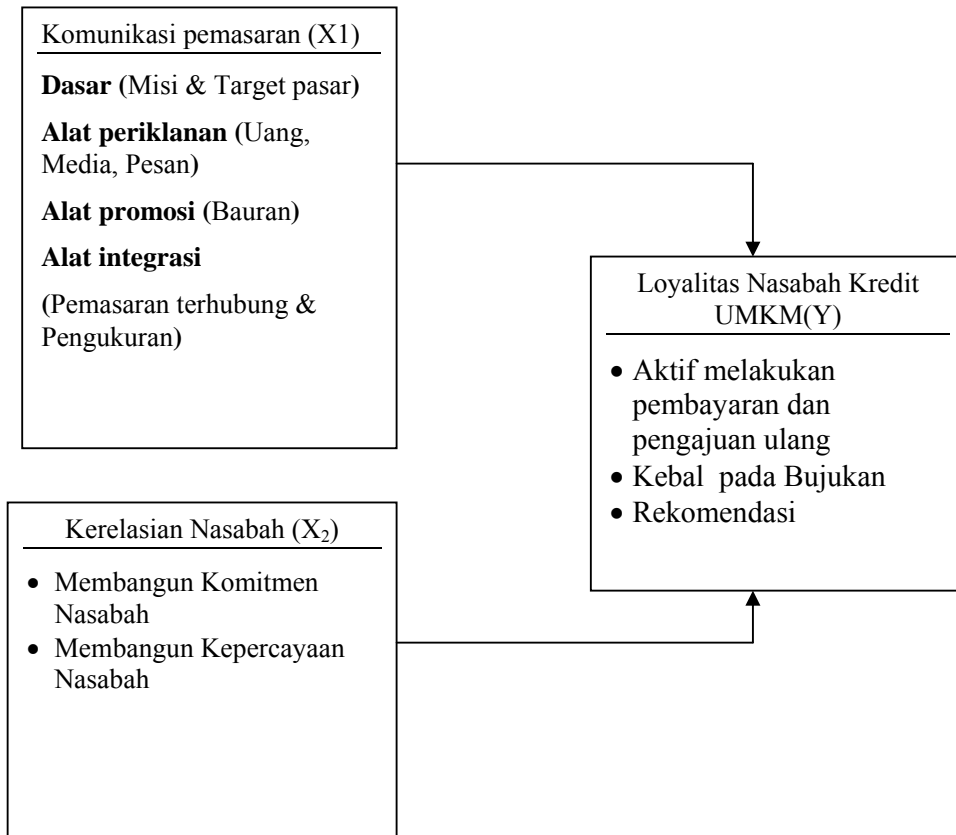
Komunikasi pemasaran (X1)

**Dasar (**Misi & Target pasar**)**

**Alat periklanan (**Uang, Media, Pesan**)**

**Alat promosi (**Bauran**)**

**Alat integrasi**

**(**Pemasaran terhubung & Pengukuran**)**

Loyalitas Nasabah Kredit UMKM(Y)

- Aktif melakukan pembayaran dan pengajuan ulang
- Kebal pada Bujukan
- Rekomendasi

Kerelasian Nasabah ($X_2$)

- Membangun Komitmen Nasabah
- Membangun Kepercayaan Nasabah